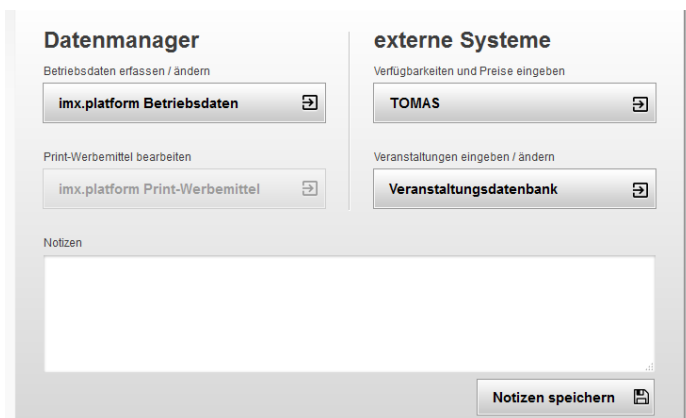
Datenmanager

Betriebsdaten erfassen / ändern

imx.platform Betriebsdaten

Print-Werbemittel bearbeiten

imx.platform Print-Werbemittel

externe Systeme

Verfügbarkeiten und Preise eingeben

TOMAS

Veranstaltungen eingeben / ändern

Veranstaltungsdatenbank

Notizen

Notizen speichern